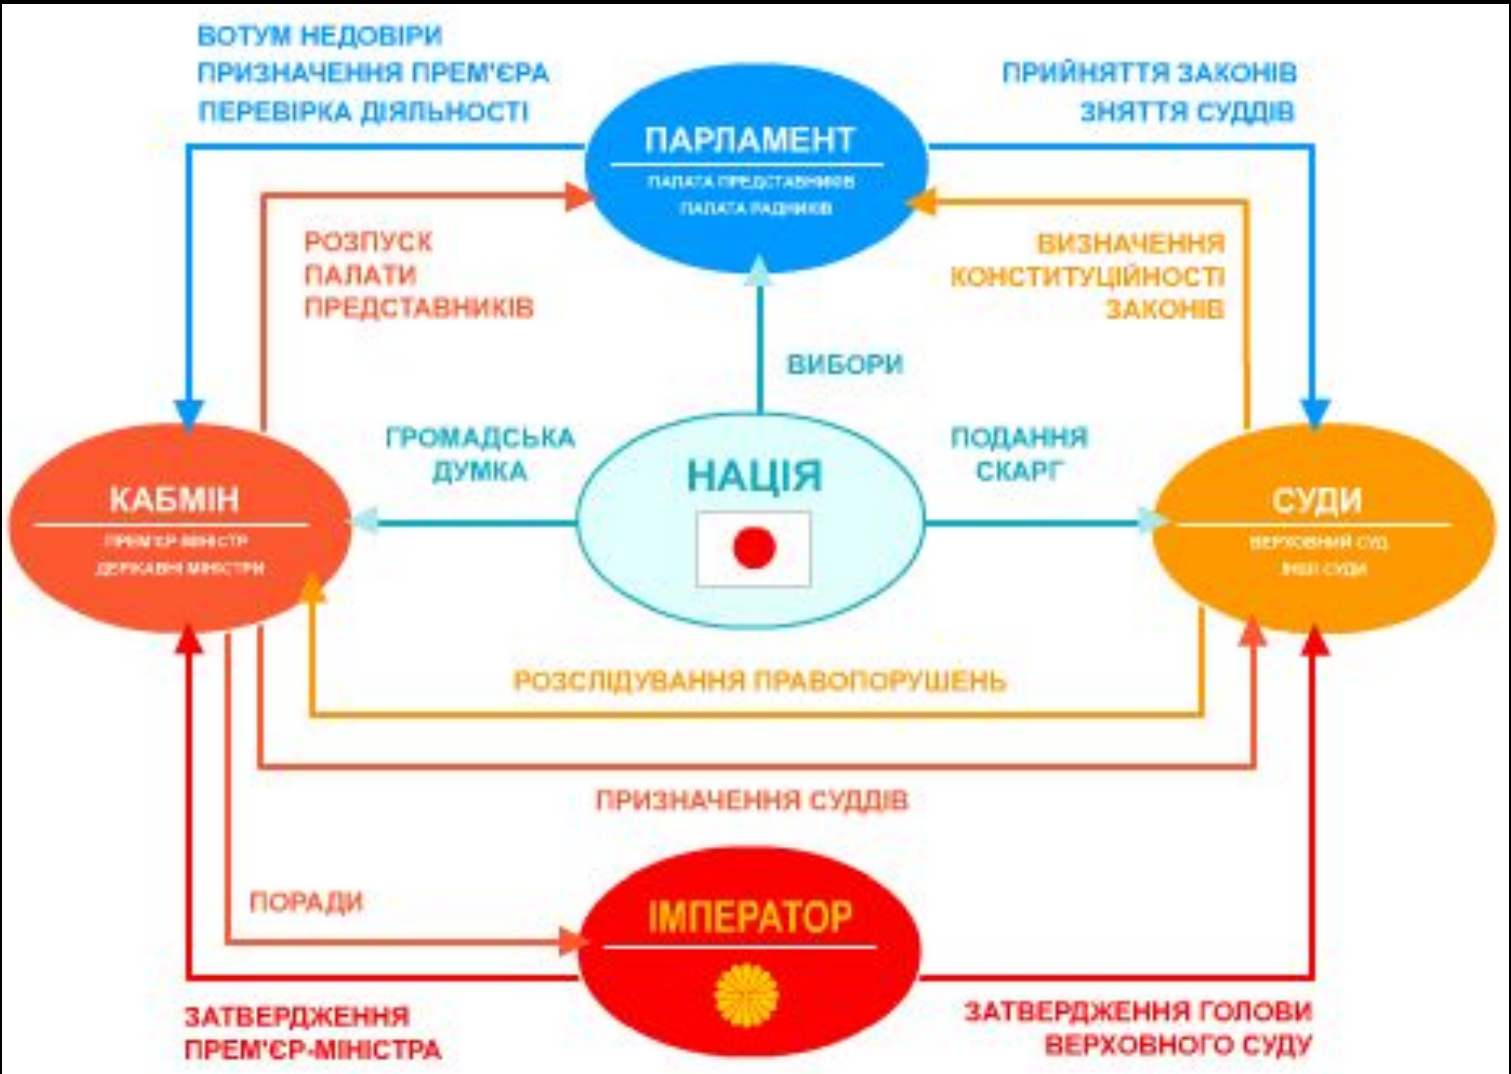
ВОТУМ НЕДОВІРИ
ПРИЗНАЧЕННЯ ПРЕМ'ЄРА
ПЕРЕВІРКА ДІЯЛЬНОСТІ

ПАРЛАМЕНТ
ПАЛАТА ПРЕДСТАВНИКІВ
ПАЛАТА РАДНИКІВ

ПРИЙНЯТТЯ ЗАКОНІВ
ЗНЯТТЯ СУДДІВ

РОЗПУСК ПАЛАТИ ПРЕДСТАВНИКІВ

ВИЗНАЧЕННЯ КОНСТИТУЦІЙНОСТІ ЗАКОНІВ

ВИБОРИ

ГРОМАДСЬКА ДУМКА

НАЦІЯ

ПОДАННЯ СКАРГ

КАБМІН
ПРЕМ'ЄР-МІНІСТР
ДЕРЖАВНІ МІНІСТРИ

СУДИ
ВЕРХОВНИЙ СУД
ІНШІ СУДИ

РОЗСЛІДУВАННЯ ПРАВОПОРУШЕНЬ

ПРИЗНАЧЕННЯ СУДДІВ

ПОРАДИ

ІМПЕРАТОР

ЗАТВЕРДЖЕННЯ ПРЕМ'ЄР-МІНІСТРА

ЗАТВЕРДЖЕННЯ ГОЛОВИ ВЕРХОВНОГО СУДУ